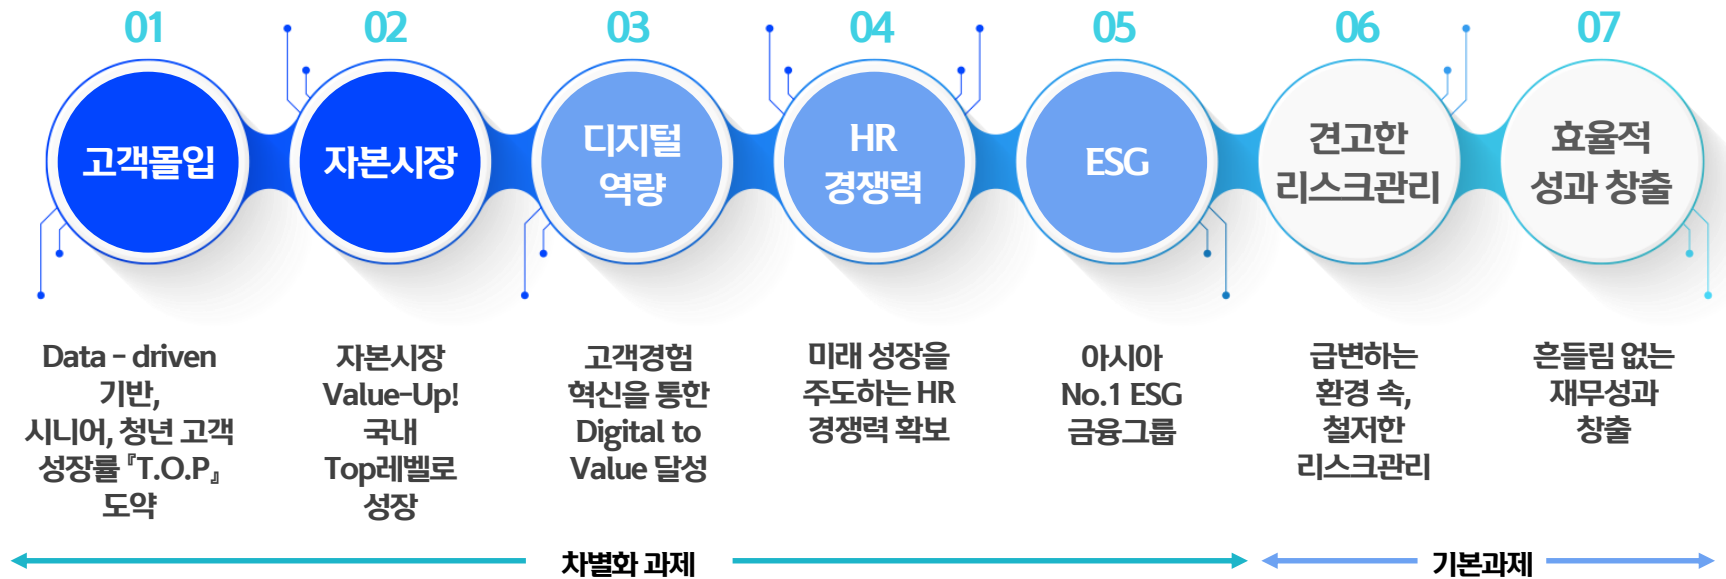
01

고객몰입

02

자본시장

03

디지털
역량

04

HR
경쟁력

05

ESG

06

견고한
리스크관리

07

효율적
성과 창출

Data - driven
기반,
시니어, 청년 고객
성장률『T.O.P』
도약

자본시장
Value-Up!
국내
Top레벨로
성장

고객경험
혁신을 통한
Digital to
Value 달성

미래 성장을
주도하는 HR
경쟁력 확보

아시아
No.1 ESG
금융그룹

급변하는
환경 속,
철저한
리스크관리

흔들림 없는
재무성과
창출

차별화 과제

기본과제